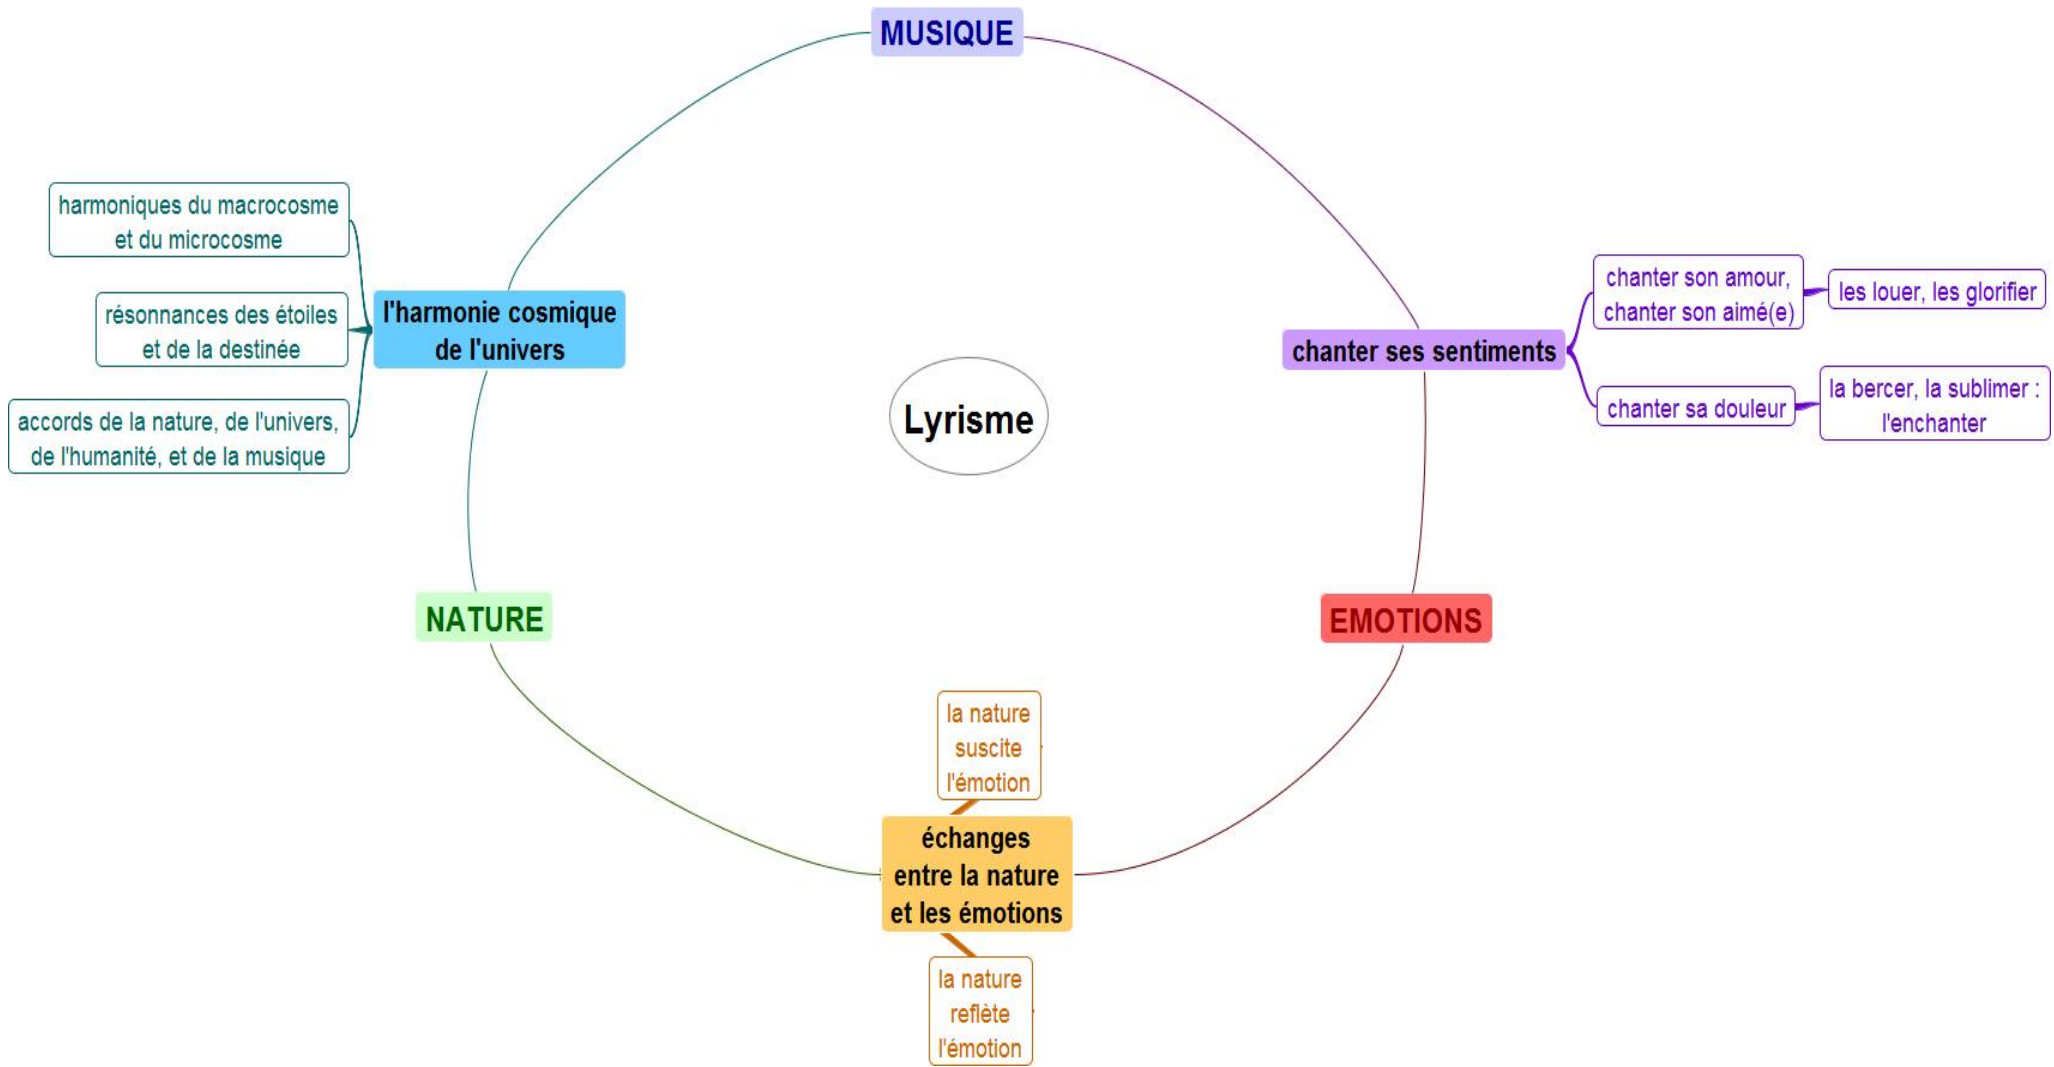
MUSIQUE

harmoniques du macrocosme et du microcosme

résonnances des étoiles et de la destinée

accords de la nature, de l'univers, de l'humanité, et de la musique

l'harmonie cosmique de l'univers

Lyrisme

chanter ses sentiments

chanter son amour, chanter son aimé(e)

les louer, les glorifier

chanter sa douleur

la bercer, la sublimer : l'enchanter

NATURE

EMOTIONS

la nature suscite l'émotion

échanges entre la nature et les émotions

la nature reflète l'émotion